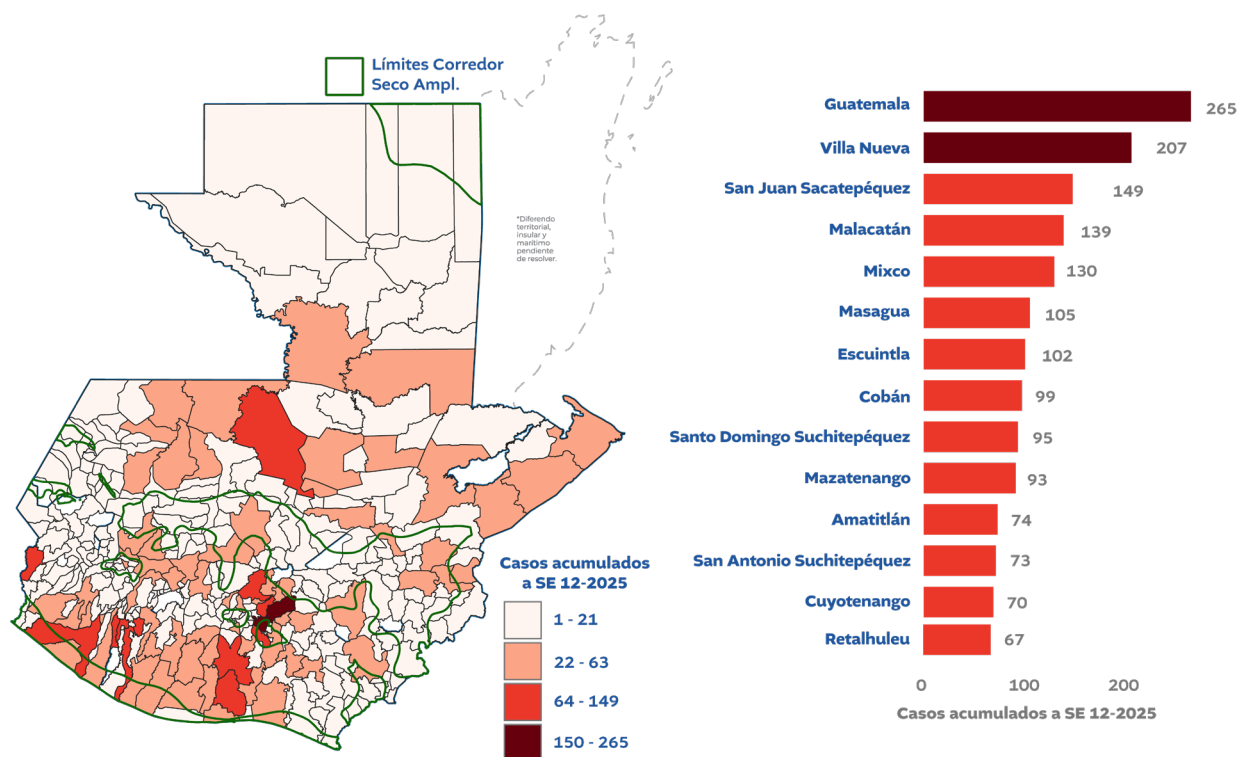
Límites Corredor Seco Ampl.

*Diferendo territorial, insular y marítimo pendiente de resolver.

Casos acumulados a SE 12-2025

1 - 21

22 - 63

64 - 149

150 - 265

| | |
|---|---|
| Guatemala | 265 |
| Villa Nueva | 207 |
| San Juan Sacatepéquez | 149 |
| Malacatán | 139 |
| Mixco | 130 |
| Masagua | 105 |
| Escuintla | 102 |
| Cobán | 99 |
| Santo Domingo Suchitepéquez | 95 |
| Mazatenango | 93 |
| Amatitlán | 74 |
| San Antonio Suchitepéquez | 73 |
| Cuyotenango | 70 |
| Retalhuleu | 67 |

0 100 200

Casos acumulados a SE 12-2025